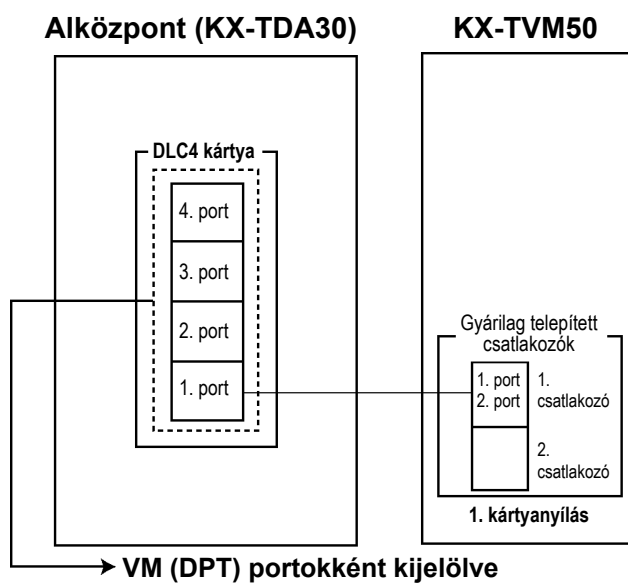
Alközpont (KX-TDA30)

KX-TVM50

DLC4 kártya

4. port

3. port

2. port

1. port

Gyárilag telepített csatlakozók

1. port
2. port

1. csatlakozó

2. csatlakozó

1. kártyanyílás

VM (DPT) portokként kijelölve